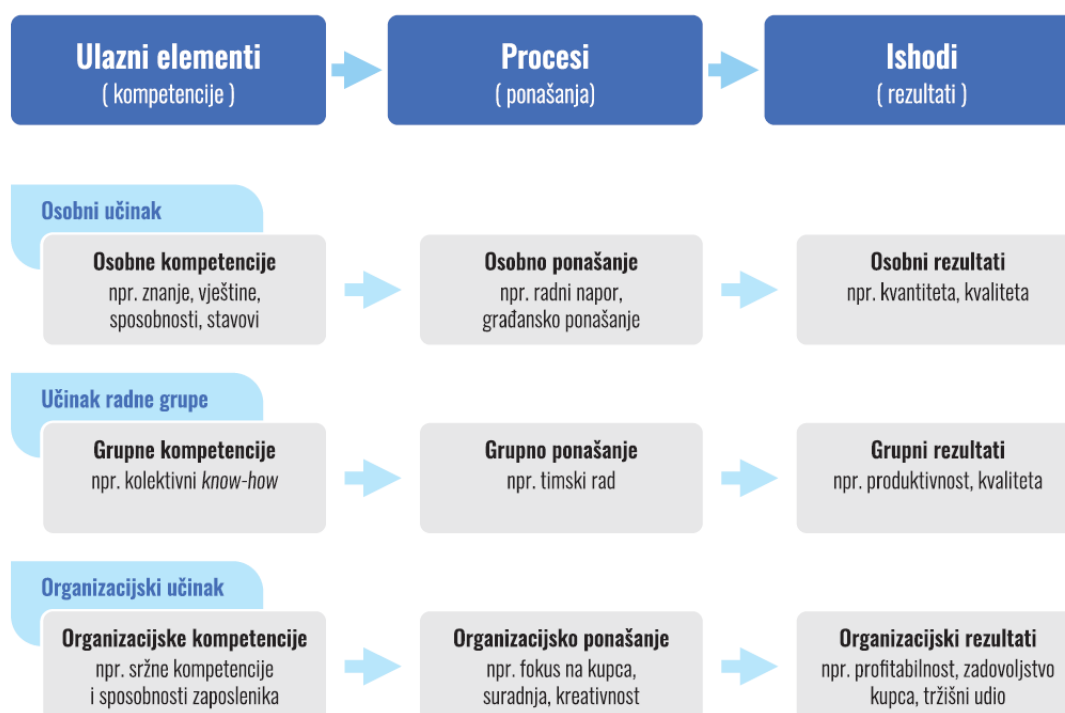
Ulazni elementi
( kompetencije )

Procesi
( ponašanja)

Ishodi
( rezultati )

Osobni učinak

Osobne kompetencije
npr. znanje, vještine, sposobnosti, stavovi

Osobno ponašanje
npr. radni napor, građansko ponašanje

Osobni rezultati
npr. kvantiteta, kvaliteta

Učinak radne grupe

Grupne kompetencije
npr. kolektivni know-how

Grupno ponašanje
npr. timski rad

Grupni rezultati
npr. produktivnost, kvaliteta

Organizacijski učinak

Organizacijske kompetencije
npr. sržne kompetencije i sposobnosti zaposlenika

Organizacijsko ponašanje
npr. fokus na kupca, suradnja, kreativnost

Organizacijski rezultati
npr. profitabilnost, zadovoljstvo kupca, tržišni udio